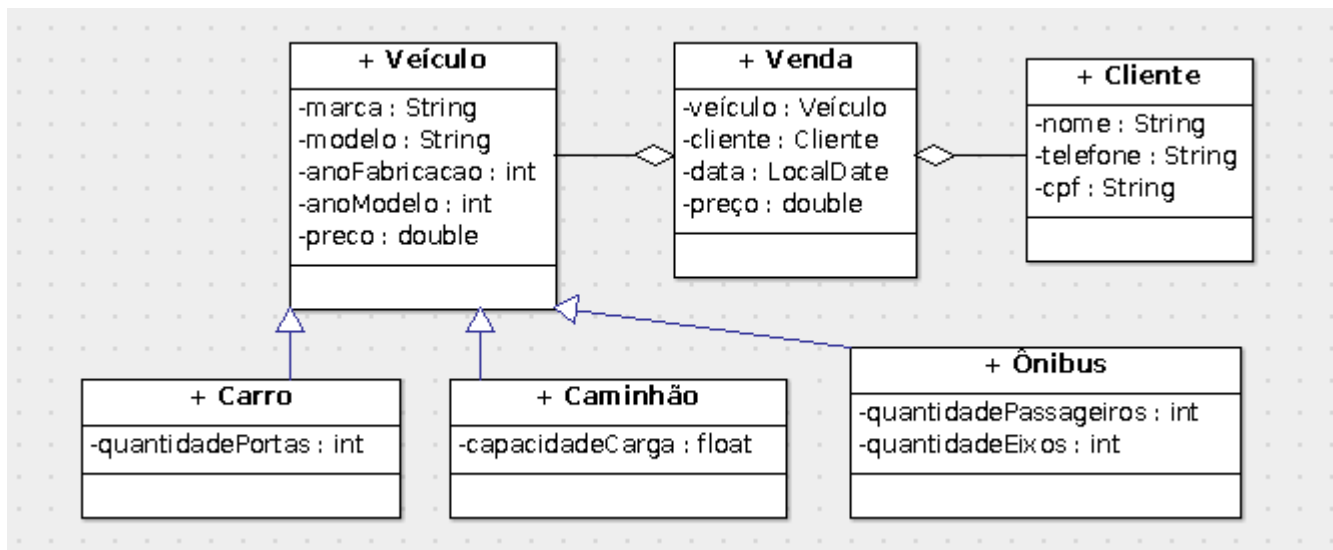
+ Veículo

-marca : String
-modelo : String
-anoFabricacao : int
-anoModelo : int
-preco : double

+ Venda

-veículo : Veículo
-cliente : Cliente
-data : LocalDate
-preço : double

+ Cliente

-nome : String
-telefone : String
-cpf : String

+ Carro

-quantidadePortas : int

+ Caminhão

-capacidadeCarga : float

+ Ônibus

-quantidadePassageiros : int
-quantidadeEixos : int